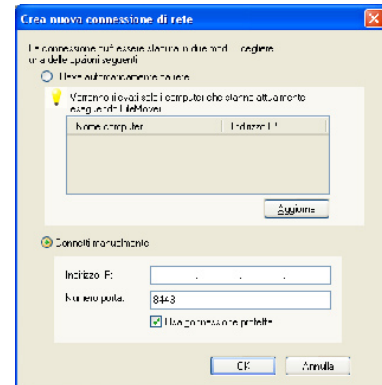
Crea nuova connessione di rete

La connessione può essere stabilita in due modi. Scegliere una delle opzioni seguenti

Usa automaticamente la rete

Verranno rilevati solo i computer che stanno attualmente eseguendo LifeMover

| Nome computer | Indirizzo IP |
|---|---|

Aggiorna

Connetti manualmente

Indirizzo IP:

Numero porta: 8443

Usa connessione protetta

OK Annulla